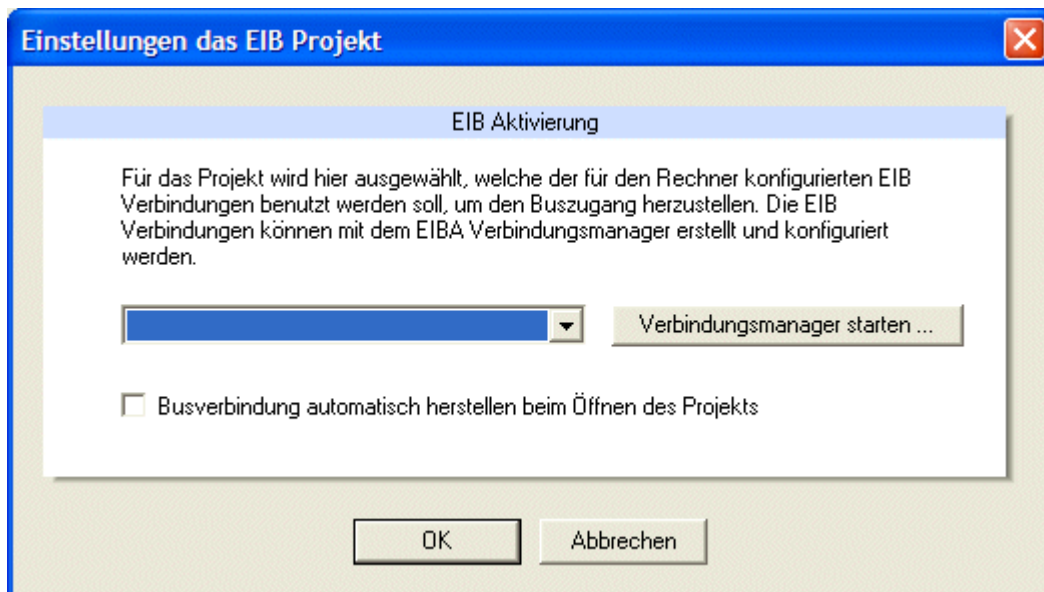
Einstellungen das EIB Projekt

EIB Aktivierung

Für das Projekt wird hier ausgewählt, welche der für den Rechner konfigurierten EIB Verbindungen benutzt werden soll, um den Buszugang herzustellen. Die EIB Verbindungen können mit dem EIBA Verbindungsmanager erstellt und konfiguriert werden.

Verbindungsmanager starten ...

Busverbindung automatisch herstellen beim Öffnen des Projekts

OK

Abbrechen